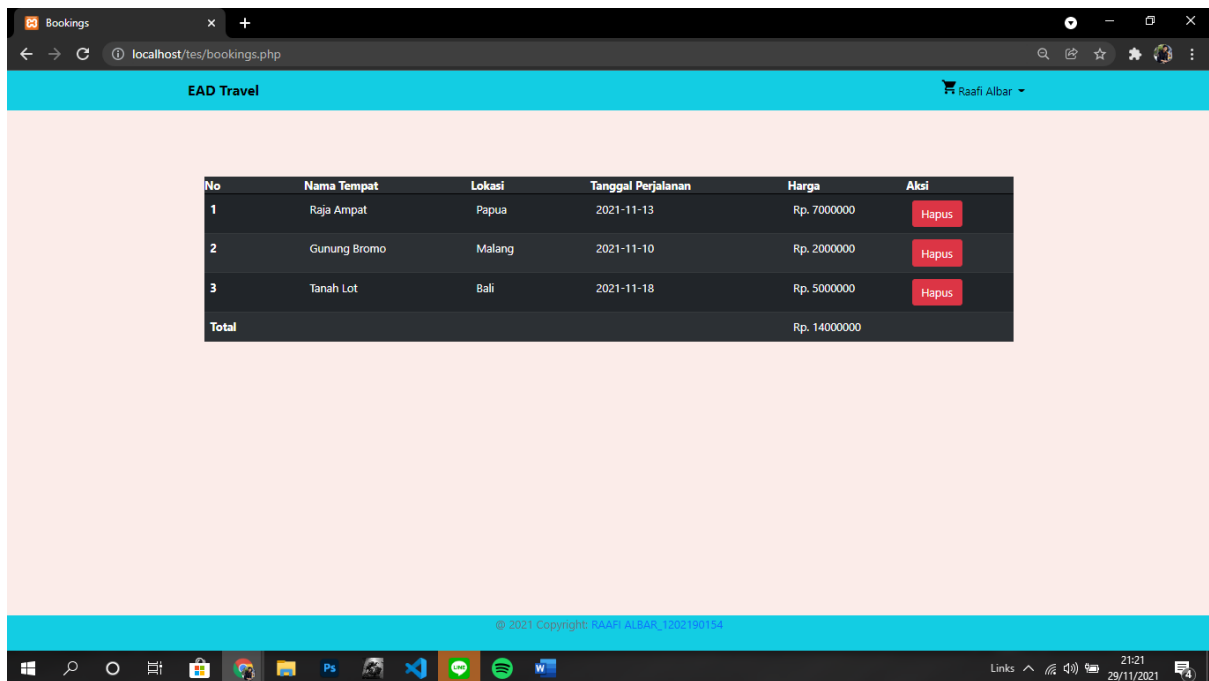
Bookings

localhost/tes/bookings.php

EAD Travel

Raafi Albar

| No | Nama Tempat | Lokasi | Tanggal Perjalanan | Harga | Aksi |
|---|---|---|---|---|---|
| 1 | Raja Ampat | Papua | 2021-11-13 | Rp. 7000000 | Hapus |
| 2 | Gunung Bromo | Malang | 2021-11-10 | Rp. 2000000 | Hapus |
| 3 | Tanah Lot | Bali | 2021-11-18 | Rp. 5000000 | Hapus |
| Total | | | | Rp. 14000000 | |

© 2021 Copyright: RAAFI ALBAR_1202190154

Links 21:21 29/11/2021 4